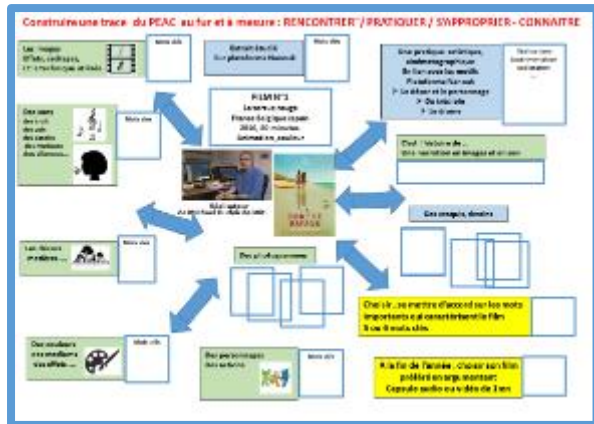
Construire une trace du PEAC au fur et à mesure : RENCONTRER / PRATIQUER / S'APPROPRIER - CONNAITRE

Les images
Effets, cadrages, ... techniques et trucs

Mots clés

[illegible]
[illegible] plateforme Nanouk

Mots clés

FILM N°1
La tortue rouge
France-Belgique-Japon
2016, 80 minutes
Animation, couleur

Une pratique artistique, cinématographique
Je lien avec les outils
Ma tortue rouge
Le décor et le personnage
Du bruit
Le son

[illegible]

Des sons
des cris
des airs
des bruits
des silences

Mots clés

C'est l'histoire de ...
Une narration en images et en sons

Réalisateur
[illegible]

Des croquis, dessins

Les décors
extérieurs ...

Mots clés

Des photogrammes

Choisir ... se mettre d'accord sur les mots importants qui caractérisent le film
3 ou 4 mots clés

Des couleurs
des couleurs
des effets ...

Mots clés

Des personnages
Des acteurs

Mots clés

A la fin de l'année : choisir son film préféré en argumentant
Capsule audio ou vidéo de 3 mn